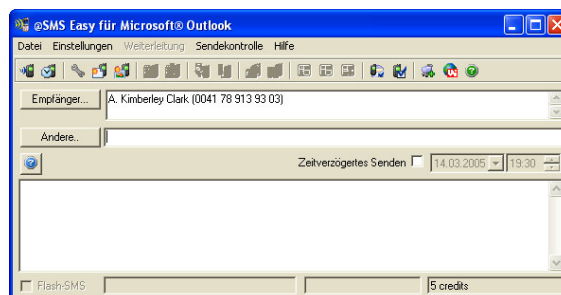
@SMS Easy für Microsoft® Outlook

Datei Einstellungen Weiterleitung Sendekontrolle Hilfe

Empfänger... A. Kimberley Clark (0041 78 913 93 03)

Andere..

Zeitverzögertes Senden 14.03.2005 19:30

Flash-SMS 5 credits